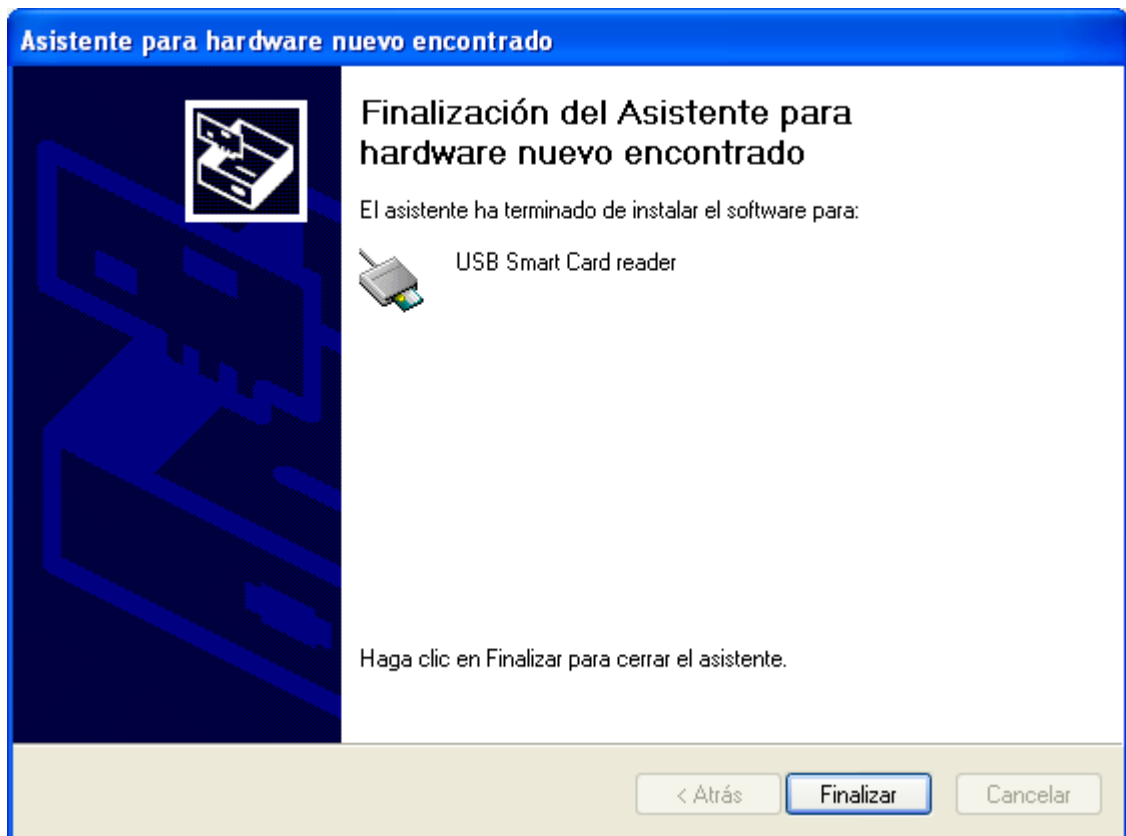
Asistente para hardware nuevo encontrado

Finalización del Asistente para hardware nuevo encontrado

El asistente ha terminado de instalar el software para:

USB Smart Card reader

Haga clic en Finalizar para cerrar el asistente.

< Atrás

Finalizar

Cancelar